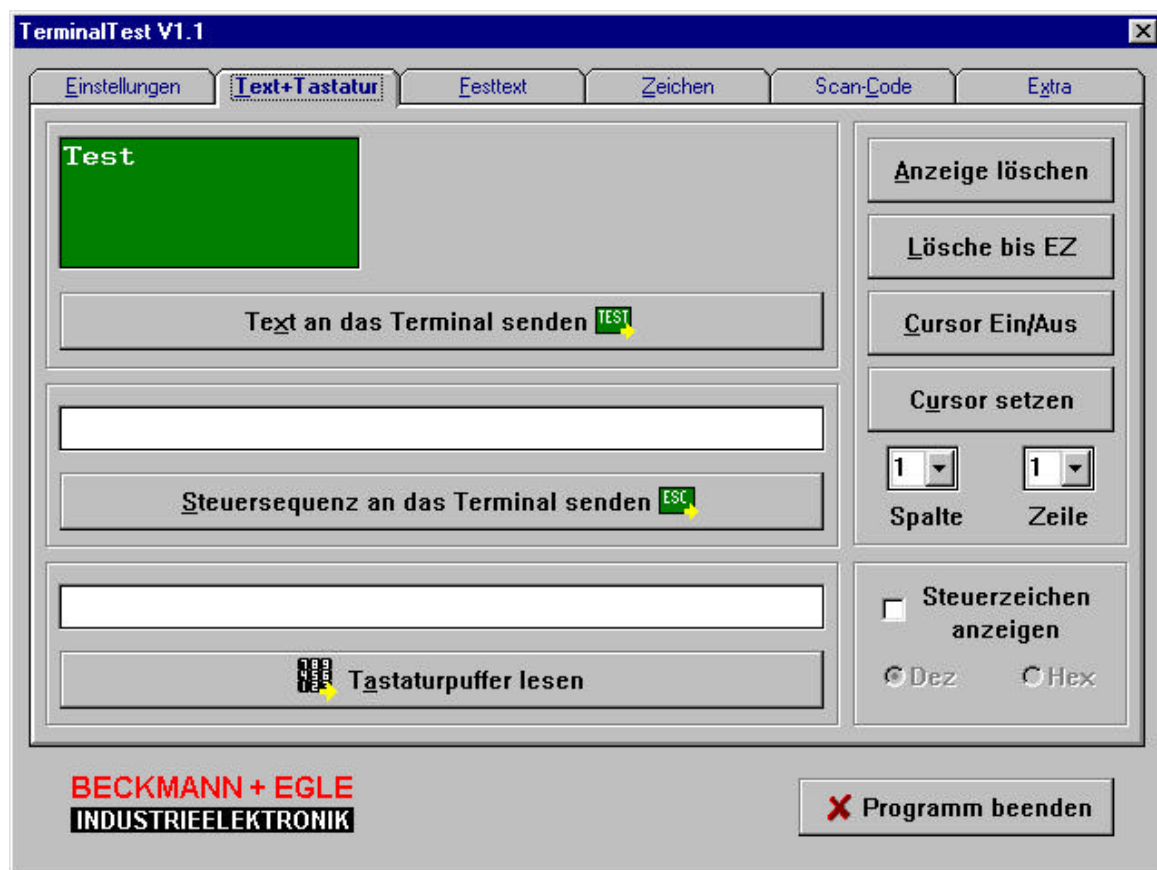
TerminalTest V1.1

Einstellungen | Text+Tastatur | Festtext | Zeichen | Scan-Code | Extra

Test

Text an das Terminal senden TEST

Steuersequenz an das Terminal senden ESC

Tastaturpuffer lesen

Anzeige löschen

Lösche bis EZ

Cursor Ein/Aus

Cursor setzen

1 1
Spalte Zeile

Steuerzeichen anzeigen

Dez Hex

BECKMANN + EGLE
INDUSTRIEELEKTRONIK

Programm beenden